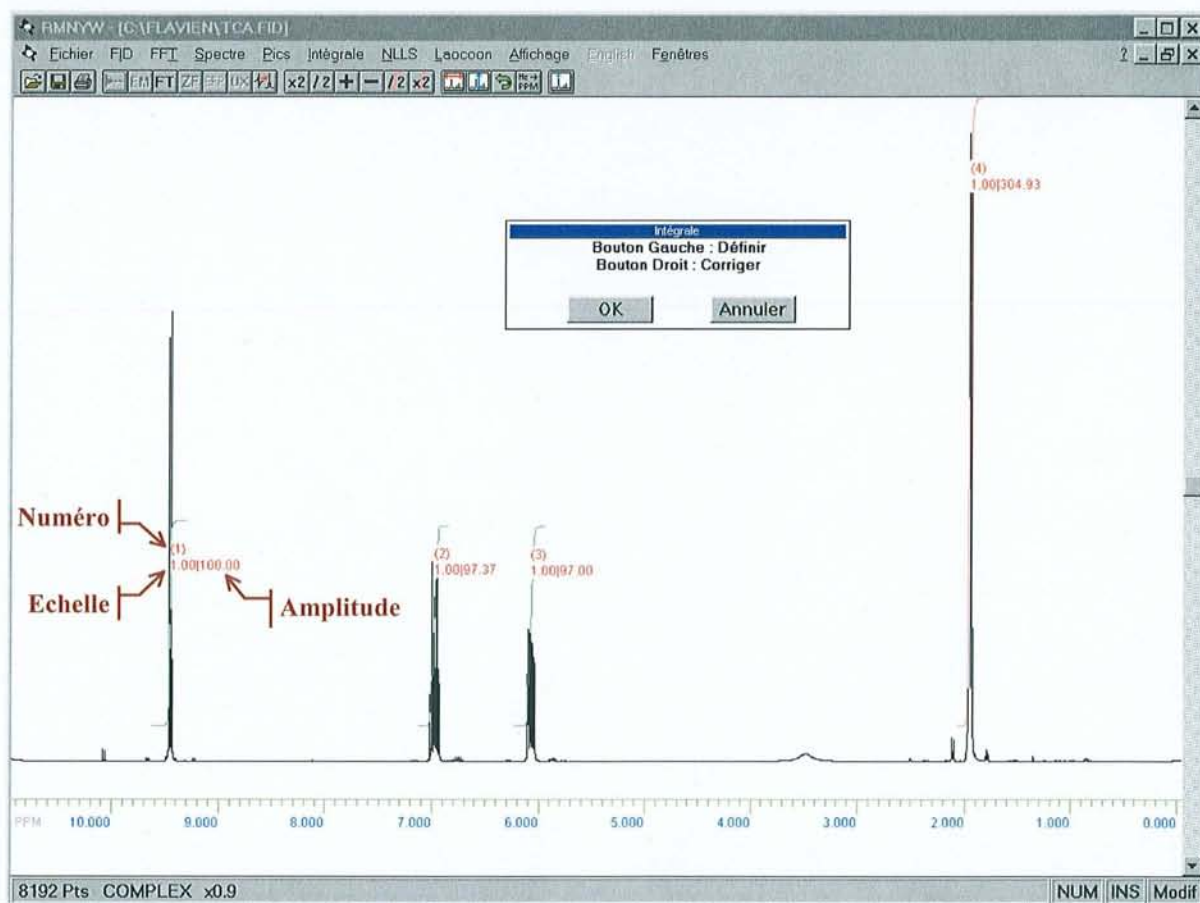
RMNYW - [C:\FLAVIEN\TCA.FID]

Fichier FID FFT Spectre Pics Intégrale NLLS Laocoon Affichage English Fenêtres

x2 /2 + − /2 x2

(4)
1.00|304.93

Intégrale
Bouton Gauche : Définir
Bouton Droit : Corriger

OK Annuler

Numéro

(1)
1.00|100.00

Echelle

Amplitude

(2)
1.00|97.37

(3)
1.00|97.00

PPM 10.000 9.000 8.000 7.000 6.000 5.000 4.000 3.000 2.000 1.000 0.000

8192 Pts COMPLEX x0.9

NUM INS Modif